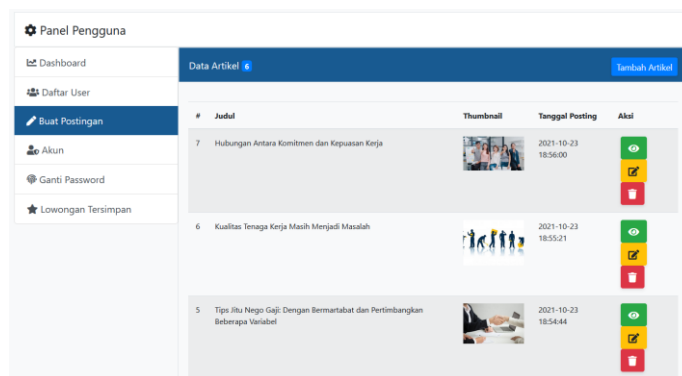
Panel Pengguna

Dashboard
Daftar User
Buat Postingan
Akun
Ganti Password
Lowongan Tersimpan

Data Artikel 6

Tambah Artikel

| # | Judul | Thumbnail | Tanggal Posting | Aksi |
|---|---|---|---|---|
| 7 | Hubungan Antara Komitmen dan Kepuasan Kerja | | 2021-10-23 18:56:00 | |
| 6 | Kualitas Tenaga Kerja Masih Menjadi Masalah | | 2021-10-23 18:55:21 | |
| 5 | Tips Jitu Nego Gaji: Dengan Bermartabat dan Pertimbangkan Beberapa Variabel | | 2021-10-23 18:54:44 | |